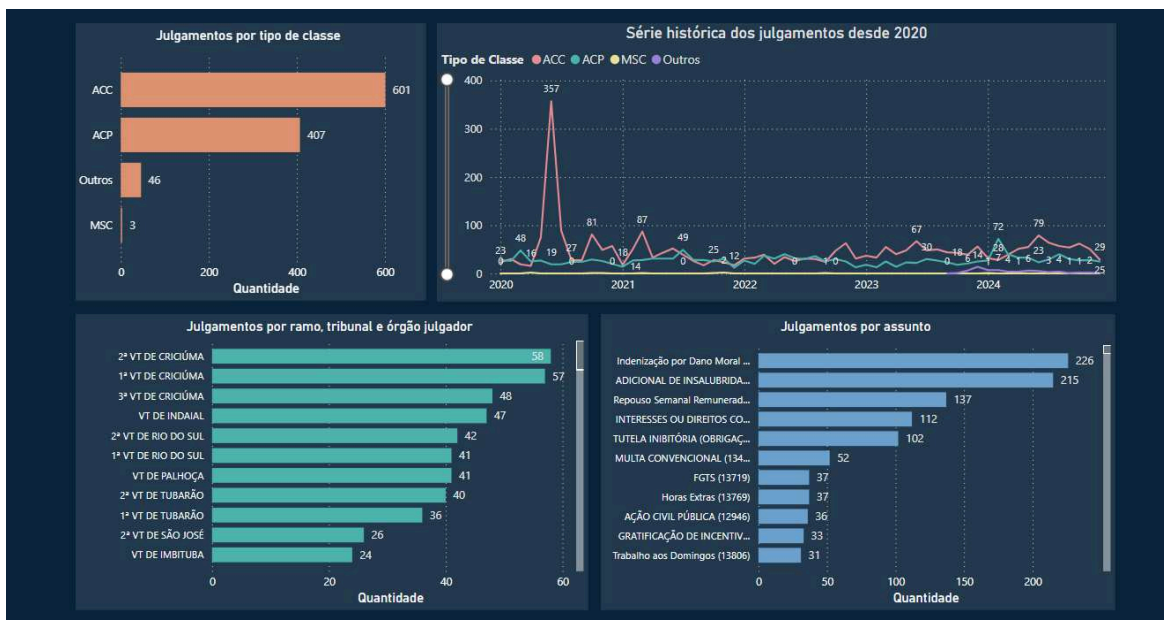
Julgamentos por tipo de classe

ACC 601
ACP 407
Outros 46
MSC 3

0 200 400 600
Quantidade

Série histórica dos julgamentos desde 2020

Tipo de Classe ● ACC ● ACP ● MSC ● Outros

400
300
200
100
0

357
23 48 16 19 27 81 18 87 49 0 0 14 0 25 2 12 0 0 67 30 18 6 14 72 28 7 4 1 6 79 23 3 4 1 1 2 29 25

2020 2021 2022 2023 2024

Julgamentos por ramo, tribunal e órgão julgador

| Órgão | Quantidade |
|---|---|
| 2ª VT DE CRICIÚMA | 58 |
| 1ª VT DE CRICIÚMA | 57 |
| 3ª VT DE CRICIÚMA | 48 |
| VT DE INDAIAL | 47 |
| 2ª VT DE RIO DO SUL | 42 |
| 1ª VT DE RIO DO SUL | 41 |
| VT DE PALHOÇA | 41 |
| 2ª VT DE TUBARÃO | 40 |
| 1ª VT DE TUBARÃO | 36 |
| 2ª VT DE SÃO JOSÉ | 26 |
| VT DE IMBITUBA | 24 |

0 20 40 60
Quantidade

Julgamentos por assunto

| Assunto | Quantidade |
|---|---|
| Indenização por Dano Moral ... | 226 |
| ADICIONAL DE INSALUBRIDA... | 215 |
| Repouso Semanal Remunerad... | 137 |
| INTERESSES OU DIREITOS CO... | 112 |
| TUTELA INIBITÓRIA (OBRIGAÇ... | 102 |
| MULTA CONVENCIONAL (134... | 52 |
| FGTS (13719) | 37 |
| Horas Extras (13769) | 37 |
| AÇÃO CIVIL PÚBLICA (12946) | 36 |
| GRATIFICAÇÃO DE INCENTIV... | 33 |
| Trabalho aos Domingos (13806) | 31 |

0 50 100 150 200
Quantidade